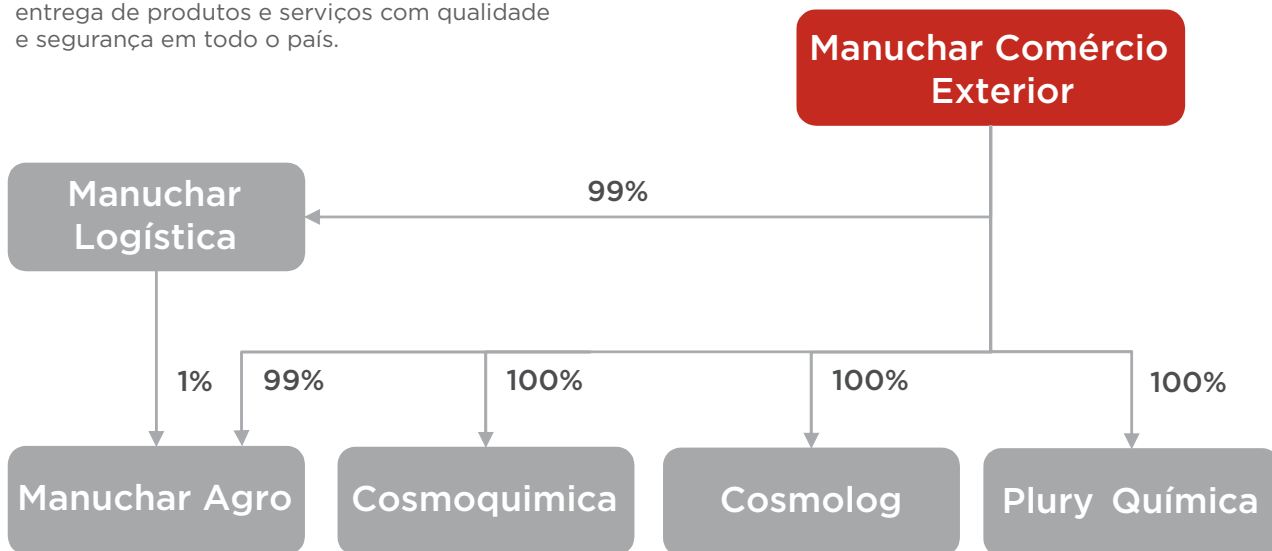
entrega de produtos e serviços com qualidade e segurança em todo o país.

Manuchar Comércio Exterior

Manuchar Logística

99%

1%

99%

100%

100%

100%

Manuchar Agro

Cosmoquimica

Cosmolog

Plury Química